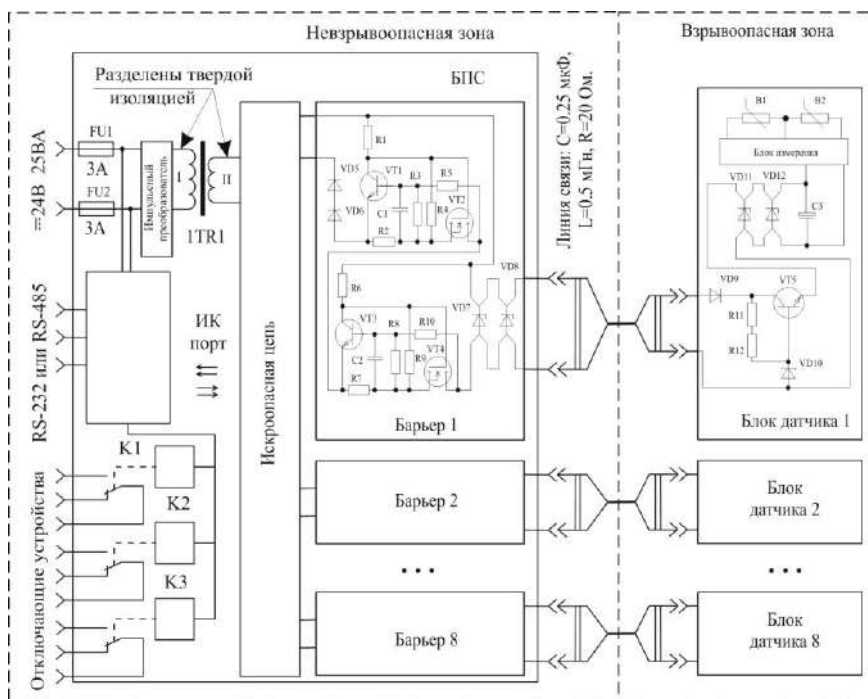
Невзрывоопасная зона

Взрывоопасная зона

Разделены твердой изоляцией

БПС

=24В 25ВА

FU1

3А

FU2

3А

Импульсный преобразователь

I

II

1TR1

R1

VD5

VT1

R3

R5

VD6

C1

R4

VT2

R2

R6

VD8

VD7

VT3

R8

R10

C2

R9

VT4

R7

Барьер 1

Линия связи: С=0.25 мкФ, L=0.5 мГн, R=20 Ом.

B1

B2

Блок измерения

VD11

VD12

C3

VD9

VT5

R11

R12

VD10

Блок датчика 1

RS-232 или RS-485

ИК порт

Искроопасная цепь

K1

K2

K3

Отключающие устройства

Барьер 2

Блок датчика 2

• • •

• • •

Барьер 8

Блок датчика 8